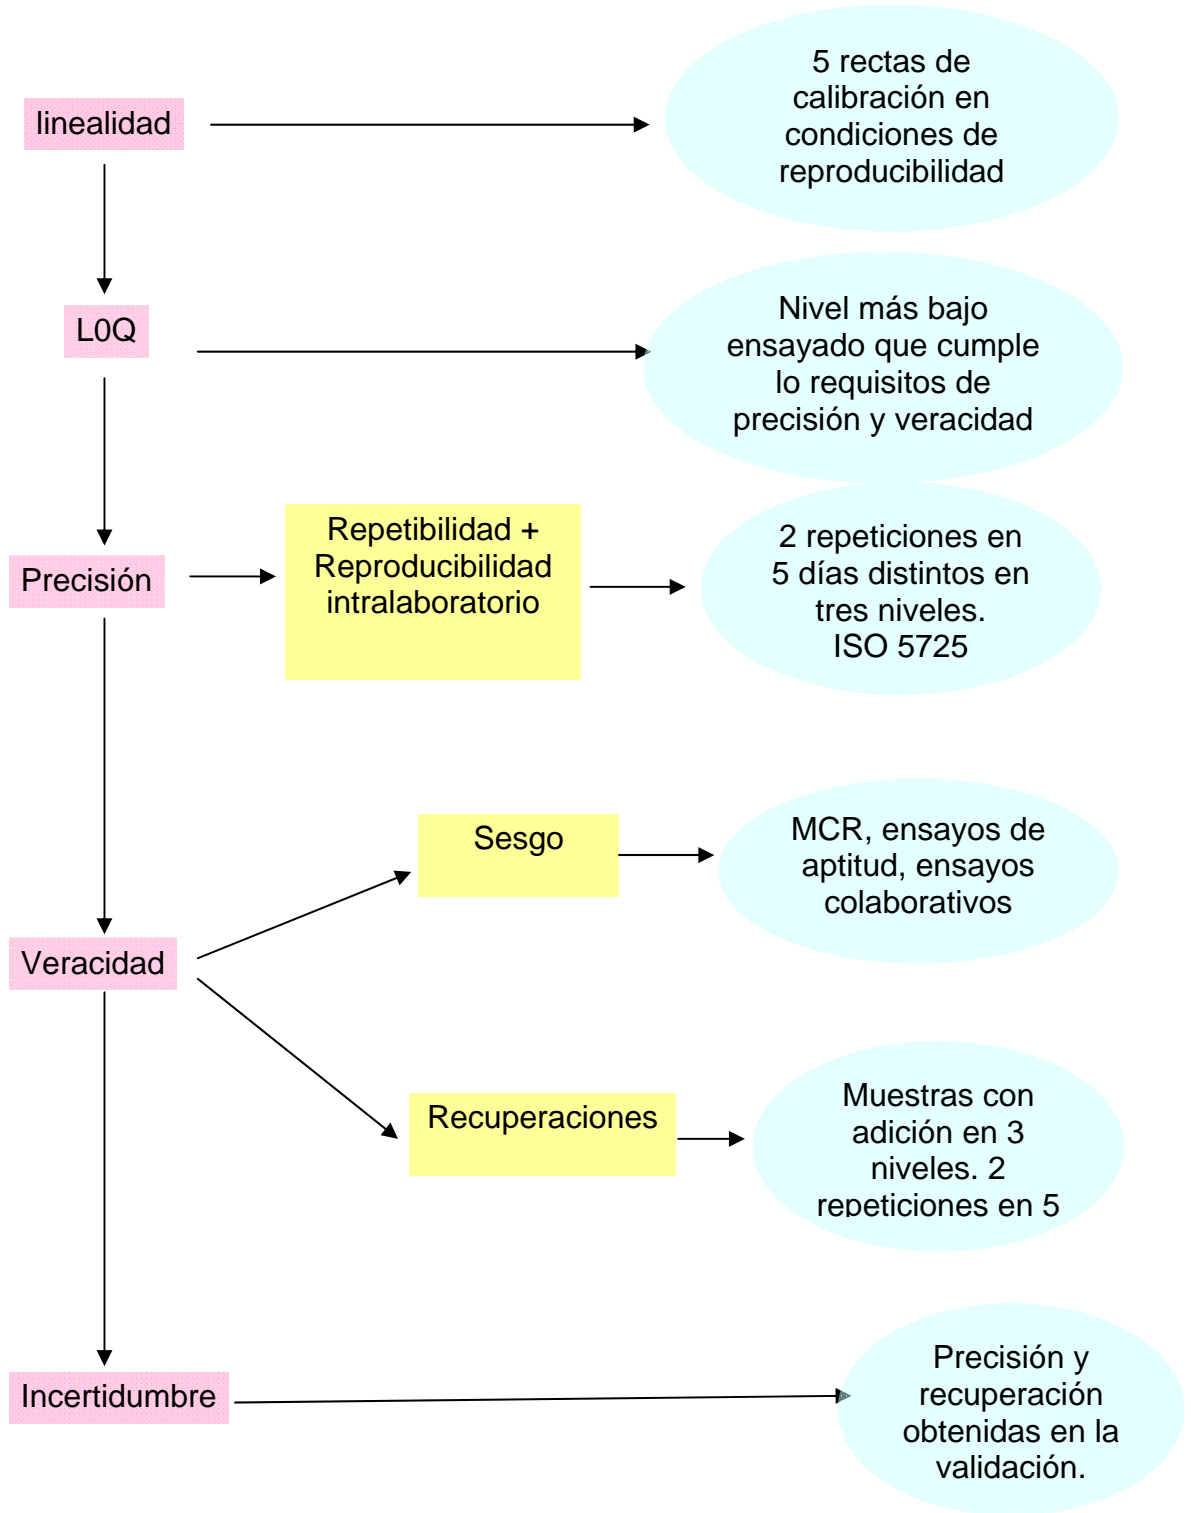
linealidad

5 rectas de calibración en condiciones de reproducibilidad

L0Q

Nivel más bajo ensayado que cumple lo requisitos de precisión y veracidad

Precisión

Repetibilidad + Reproducibilidad intralaboratorio

2 repeticiones en 5 días distintos en tres niveles. ISO 5725

Sesgo

MCR, ensayos de aptitud, ensayos colaborativos

Veracidad

Recuperaciones

Muestras con adición en 3 niveles. 2 repeticiones en 5

Incertidumbre

Precisión y recuperación obtenidas en la validación.